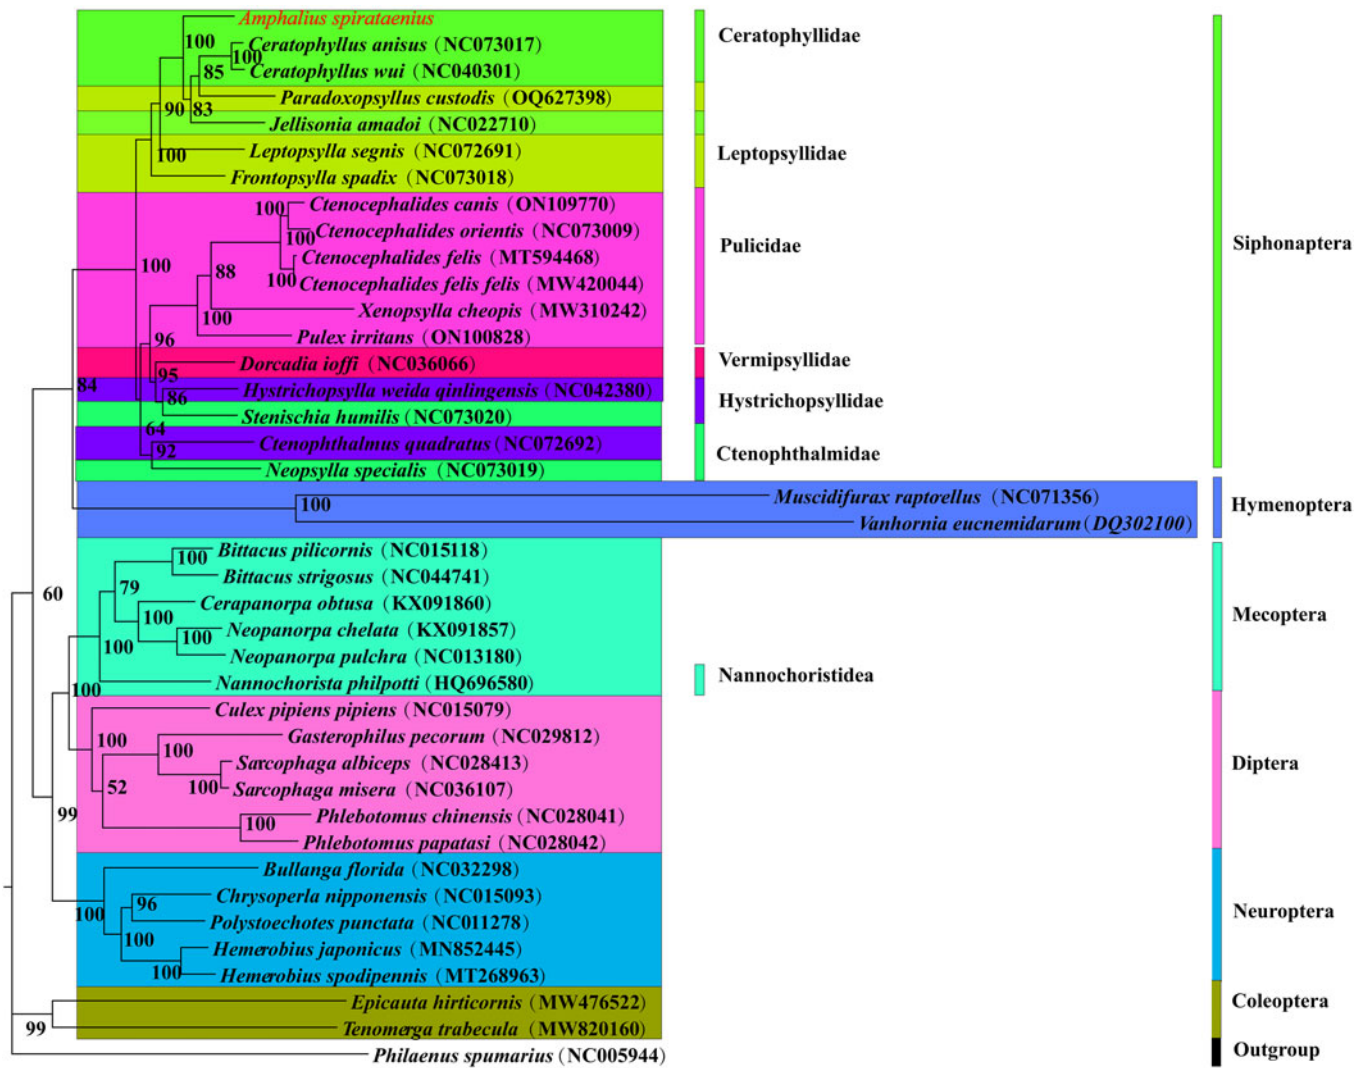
Amphalius spirataenius
100
Ceratophyllus anisus (NC073017)
100
85
Ceratophyllus wui (NC040301)
Paradoxopsyllus custodis (OQ627398)
90
83
Jellisonia amadoi (NC022710)
100
Leptopsylla segnis (NC072691)
Frontopsylla spadix (NC073018)
100
Ctenocephalides canis (ON109770)
100
Ctenocephalides orientis (NC073009)
100
88
Ctenocephalides felis (MT594468)
100
Ctenocephalides felis felis (MW420044)
Xenopsylla cheopis (MW310242)
100
Pulex irritans (ON100828)
96
Dorcadia ioffi (NC036066)
95
84
Hystrichopsylla weida qinlingensis (NC042380)
86
Stenischia humilis (NC073020)
64
Ctenophthalmus quadratus (NC072692)
92
Neopsylla specialis (NC073019)
Muscidifurax raptorellus (NC071356)
100
Vanhornia eucnemidarum (DQ302100)
100
Bittacus pilicornis (NC015118)
Bittacus strigosus (NC044741)
79
60
Cerapanorpa obtusa (KX091860)
100
100
Neopanorpa chelata (KX091857)
100
Neopanorpa pulchra (NC013180)
Nannochorista philpotti (HQ696580)
100
Culex pipiens pipiens (NC015079)
100
Gasterophilus pecorum (NC029812)
100
Sarcophaga albiceps (NC028413)
100
52
Sarcophaga misera (NC036107)
99
Phlebotomus chinensis (NC028041)
100
Phlebotomus papatasi (NC028042)
Bullanga florida (NC032298)
Chrysoperla nipponensis (NC015093)
96
100
Polystoechotes punctata (NC011278)
100
Hemerobius japonicus (MN852445)
100
Hemerobius spodipennis (MT268963)
Epicauta hirticornis (MW476522)
99
Tenomerga trabecula (MW820160)
Philaenus spumarius (NC005944)

Ceratophyllidae
Leptopsyllidae
Pulicidae
Vermipsyllidae
Hystrichopsyllidae
Ctenophthalmidae
Nannochoristidea

Siphonaptera
Hymenoptera
Mecoptera
Diptera
Neuroptera
Coleoptera
Outgroup